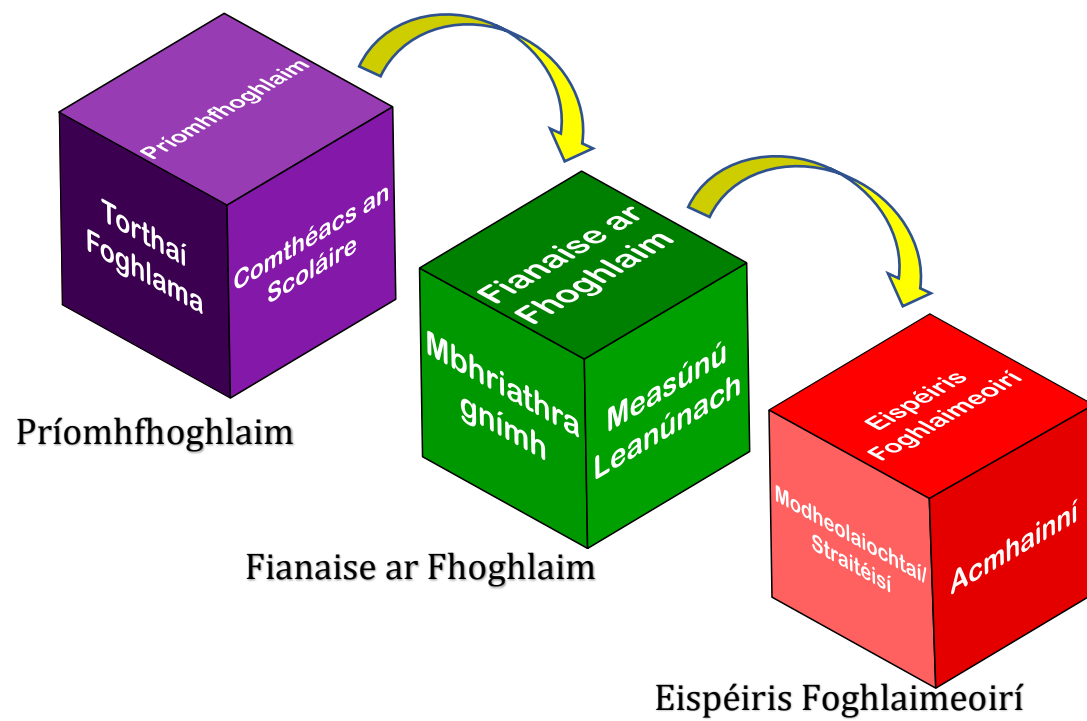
Príomhfhoghlaim

Torthaí Foghlama

Comhthéacs an Scoláire

Príomhfhoghlaim

Fianaise ar Fhoghlaim

Mbhriathra gnímh

Measúnú Leanúnach

Fianaise ar Fhoghlaim

Eispéiris Foghlaimeoirí

Modheolaiochtaí/ Straitéisí

Acmhainní

Eispéiris Foghlaimeoirí